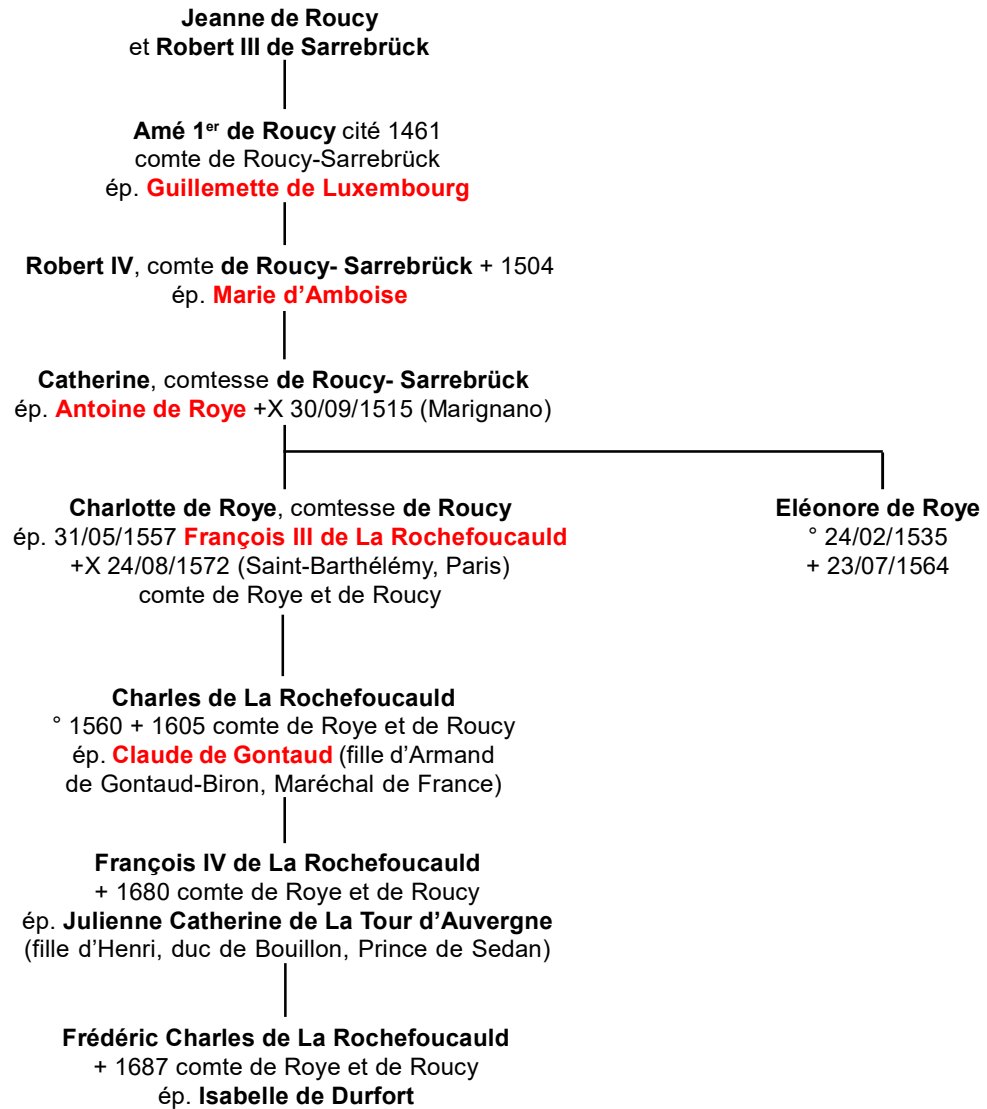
Jeanne de Roucy
et Robert III de Sarrebrück

Amé 1$^{er}$ de Roucy cité 1461
comte de Roucy-Sarrebrück
ép. Guillemette de Luxembourg

Robert IV, comte de Roucy- Sarrebrück + 1504
ép. Marie d'Amboise

Catherine, comtesse de Roucy- Sarrebrück
ép. Antoine de Roye +X 30/09/1515 (Marignano)

Charlotte de Roye, comtesse de Roucy
ép. 31/05/1557 François III de La Rochefoucauld
+X 24/08/1572 (Saint-Barthélémy, Paris)
comte de Roye et de Roucy

Eléonore de Roye
° 24/02/1535
+ 23/07/1564

Charles de La Rochefoucauld
° 1560 + 1605 comte de Roye et de Roucy
ép. Claude de Gontaud (fille d'Armand de Gontaud-Biron, Maréchal de France)

François IV de La Rochefoucauld
+ 1680 comte de Roye et de Roucy
ép. Julienne Catherine de La Tour d'Auvergne
(fille d'Henri, duc de Bouillon, Prince de Sedan)

Frédéric Charles de La Rochefoucauld
+ 1687 comte de Roye et de Roucy
ép. Isabelle de Durfort